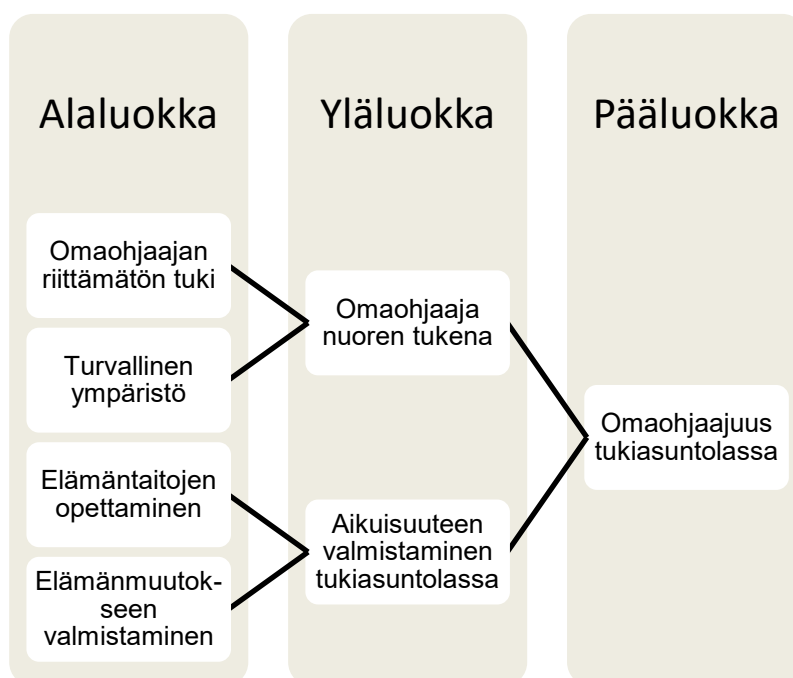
Alaluokka

Omaohjaajan riittämätön tuki

Turvallinen ympäristö

Elämäntaitojen opettaminen

Elämänmuutokseen valmistaminen

Yläluokka

Omaohjaaja nuoren tukena

Aikuisuuteen valmistaminen tukiasuntolassa

Pääluokka

Omaohjaajuus tukiasuntolassa